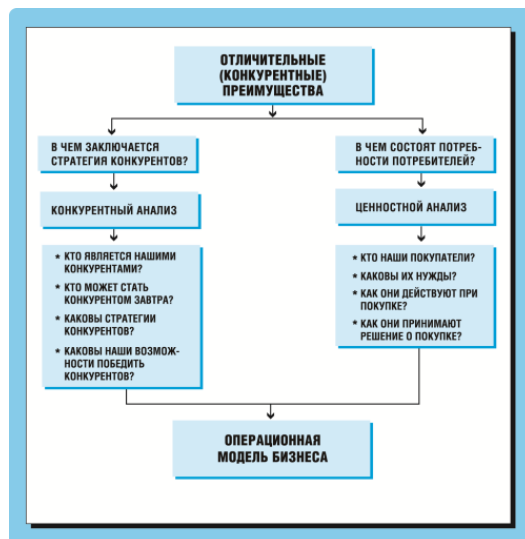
ОТЛИЧИТЕЛЬНЫЕ (КОНКУРЕНТНЫЕ) ПРЕИМУЩЕСТВА

В ЧЕМ ЗАКЛЮЧАЕТСЯ СТРАТЕГИЯ КОНКУРЕНТОВ?

КОНКУРЕНТНЫЙ АНАЛИЗ

* КТО ЯВЛЯЕТСЯ НАШИМИ КОНКУРЕНТАМИ?
* КТО МОЖЕТ СТАТЬ КОНКУРЕНТОМ ЗАВТРА?
* КАКОВЫ СТРАТЕГИИ КОНКУРЕНТОВ?
* КАКОВЫ НАШИ ВОЗМОЖНОСТИ ПОБЕДИТЬ КОНКУРЕНТОВ?

В ЧЕМ СОСТОЯТ ПОТРЕБНОСТИ ПОТРЕБИТЕЛЕЙ?

ЦЕННОСТНОЙ АНАЛИЗ

* КТО НАШИ ПОКУПАТЕЛИ?
* КАКОВЫ ИХ НУЖДЫ?
* КАК ОНИ ДЕЙСТВУЮТ ПРИ ПОКУПКЕ?
* КАК ОНИ ПРИНИМАЮТ РЕШЕНИЕ О ПОКУПКЕ?

ОПЕРАЦИОННАЯ МОДЕЛЬ БИЗНЕСА